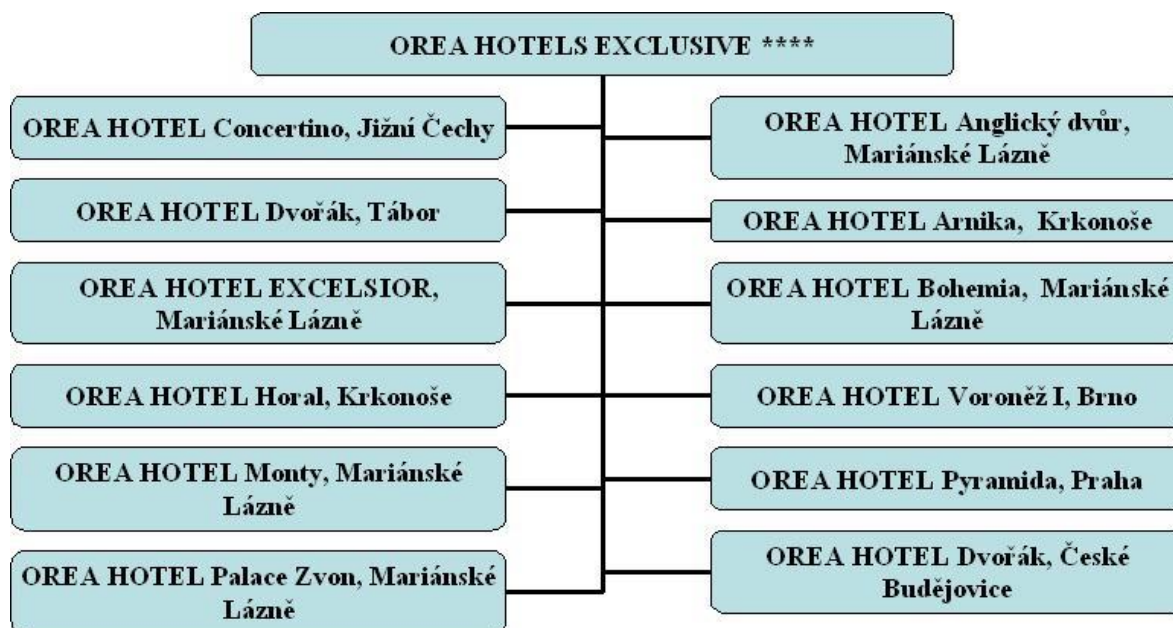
OREA HOTELS EXCLUSIVE ****

OREA HOTEL Concertino, Jižní Čechy

OREA HOTEL Dvořák, Tábor

OREA HOTEL EXCELSIOR, Mariánské Lázně

OREA HOTEL Horal, Krkonoše

OREA HOTEL Monty, Mariánské Lázně

OREA HOTEL Palace Zvon, Mariánské Lázně

OREA HOTEL Anglický dvůr, Mariánské Lázně

OREA HOTEL Arnika, Krkonoše

OREA HOTEL Bohemia, Mariánské Lázně

OREA HOTEL Voroněž I, Brno

OREA HOTEL Pyramida, Praha

OREA HOTEL Dvořák, České Budějovice